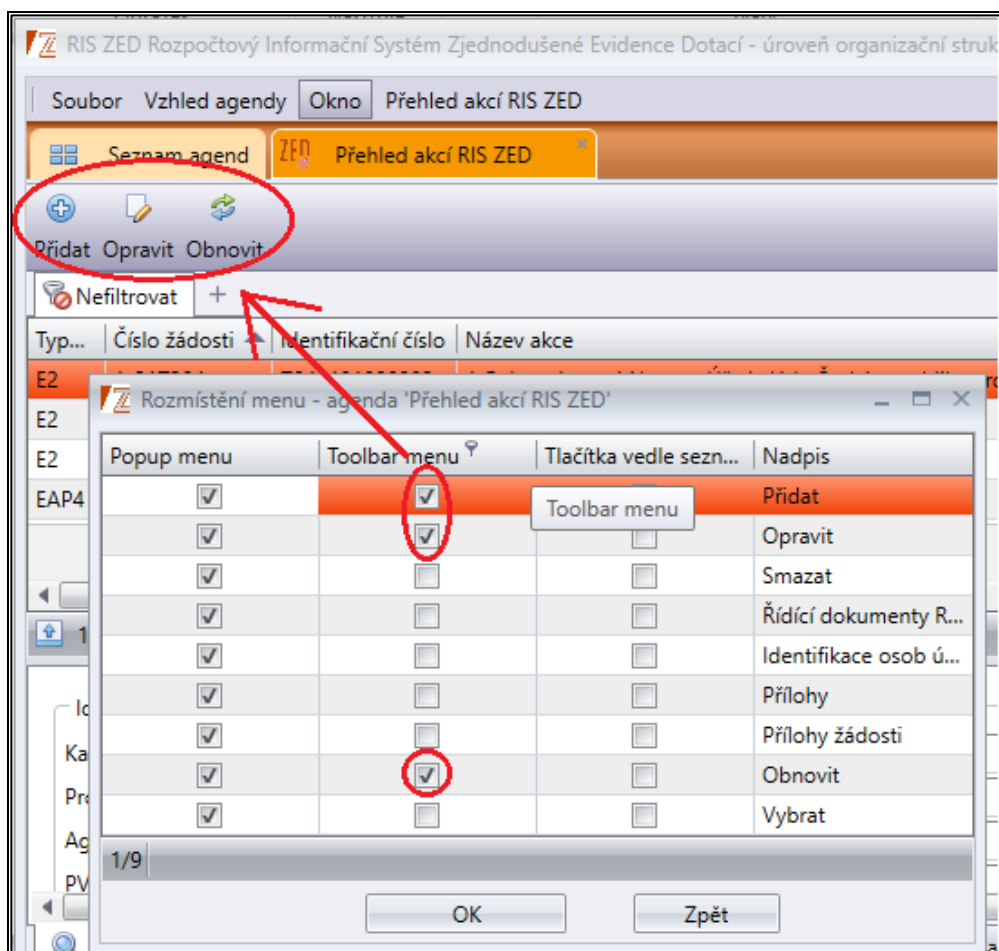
RIS ZED Rozpočtový Informační Systém Zjednodušené Evidence Dotací - úroveň organizační struk

Soubor Vzhled agendy Okno Přehled akcí RIS ZED

Seznam agend

ZED Přehled akcí RIS ZED

Přidat Opravit Obnovit

Nefiltrovat +

Typ... Číslo žádosti Identifikační číslo Název akce

E2
E2
E2
EAP4

Rozmístění menu - agenda 'Přehled akcí RIS ZED'

| Popup menu | Toolbar menu | Tlačítka vedle sezn... | Nadpis |
|---|---|---|---|
| ☑ | ☑ | | Přidat |
| ☑ | ☑ | ☐ | Opravit |
| ☑ | ☐ | ☐ | Smazat |
| ☑ | ☐ | ☐ | Řídící dokumenty R... |
| ☑ | ☐ | ☐ | Identifikace osob ú... |
| ☑ | ☐ | ☐ | Přílohy |
| ☑ | ☐ | ☐ | Přílohy žádosti |
| ☑ | ☑ | ☐ | Obnovit |
| ☑ | ☐ | ☐ | Vybrat |

Toolbar menu

1/9

OK Zpět

Id
Ka
Pr
Ag
PV